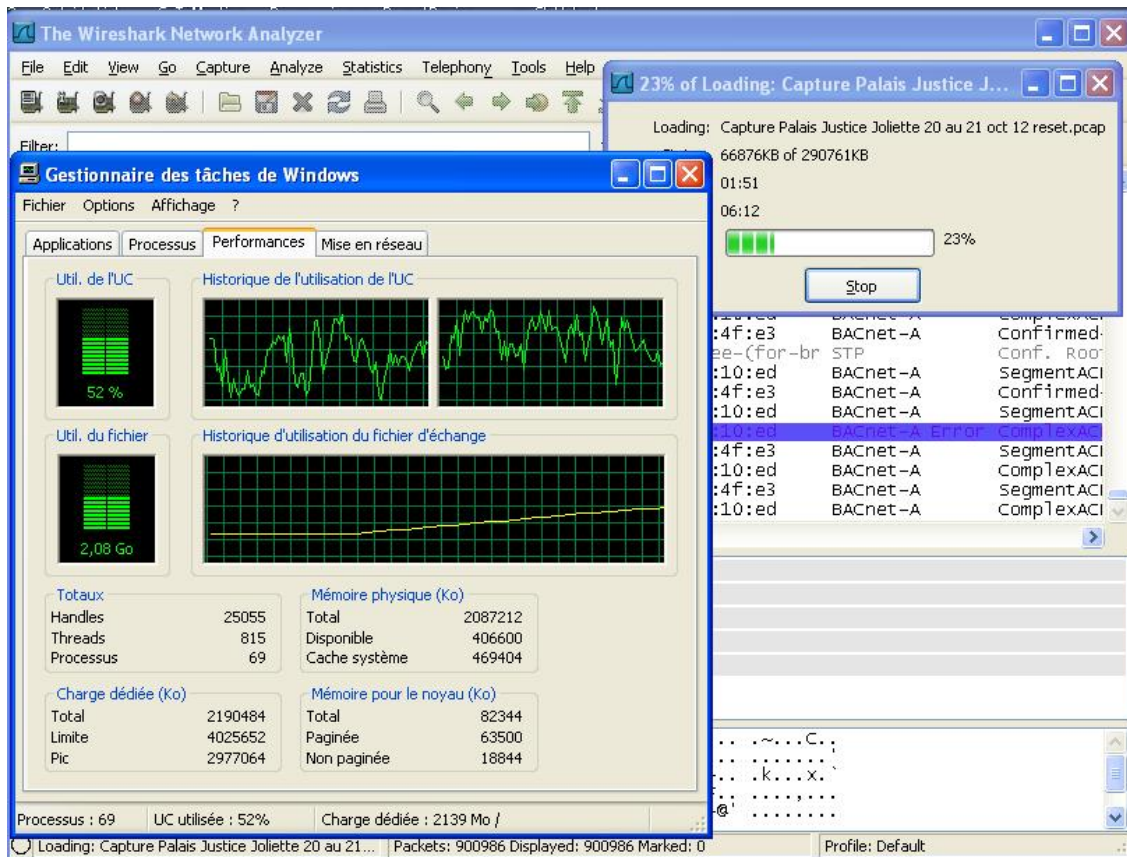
The Wireshark Network Analyzer

File Edit View Go Capture Analyze Statistics Telephony Tools Help

Filter:

23% of Loading: Capture Palais Justice J...

Loading: Capture Palais Justice Joliette 20 au 21 oct 12 reset.pcap
66876KB of 290761KB
01:51
06:12
23%
Stop

Gestionnaire des tâches de Windows

Fichier Options Affichage ?

Applications | Processus | Performances | Mise en réseau

Util. de l'UC
52 %
Historique de l'utilisation de l'UC

Util. du fichier
2,08 Go
Historique d'utilisation du fichier d'échange

Totaux
| | |
|---|---|
| Handles | 25055 |
| Threads | 815 |
| Processus | 69 |

Mémoire physique (Ko)
| | |
|---|---|
| Total | 2087212 |
| Disponible | 406600 |
| Cache système | 469404 |

Charge dédiée (Ko)
| | |
|---|---|
| Total | 2190484 |
| Limite | 4025652 |
| Pic | 2977064 |

Mémoire pour le noyau (Ko)
| | |
|---|---|
| Total | 82344 |
| Paginée | 63500 |
| Non paginée | 18844 |

Processus : 69 | UC utilisée : 52% | Charge dédiée : 2139 Mo /

:4f:e3 BACnet-A Confirmed
ee-(for-br STP Conf. Roo
:10:ed BACnet-A SegmentACI
:4f:e3 BACnet-A Confirmed
:10:ed BACnet-A SegmentACI
:10:ed BACnet-A Error ComplexACI
:4f:e3 BACnet-A SegmentACI
:10:ed BACnet-A ComplexACI
:4f:e3 BACnet-A SegmentACI
:10:ed BACnet-A ComplexACI

.. .~...C.
.. .......
.. .k...x.
.@' .......

Loading: Capture Palais Justice Joliette 20 au 21... | Packets: 900986 Displayed: 900986 Marked: 0 | Profile: Default